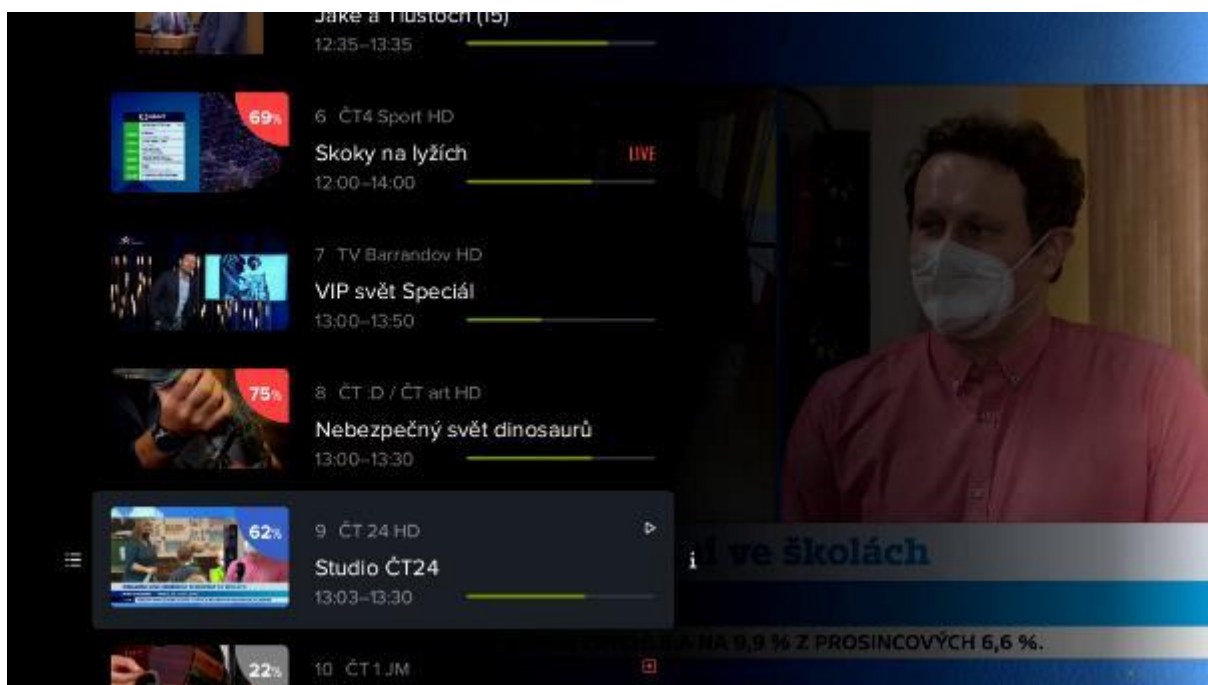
Jake a Tlusťoch (15)
12:35–13:35

69%
6 ČT4 Sport HD
Skoky na lyžích
LIVE
12:00–14:00

7 TV Barrandov HD
VIP svět Speciál
13:00–13:50

75%
8 ČT :D / ČT art HD
Nebezpečný svět dinosaurů
13:00–13:30

62%
9 ČT 24 HD
Studio ČT24
13:03–13:30

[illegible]l ve školách

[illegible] NA 9,9 % Z PROSINCOVÝCH 6,6 %.

22%
10 ČT1 JM